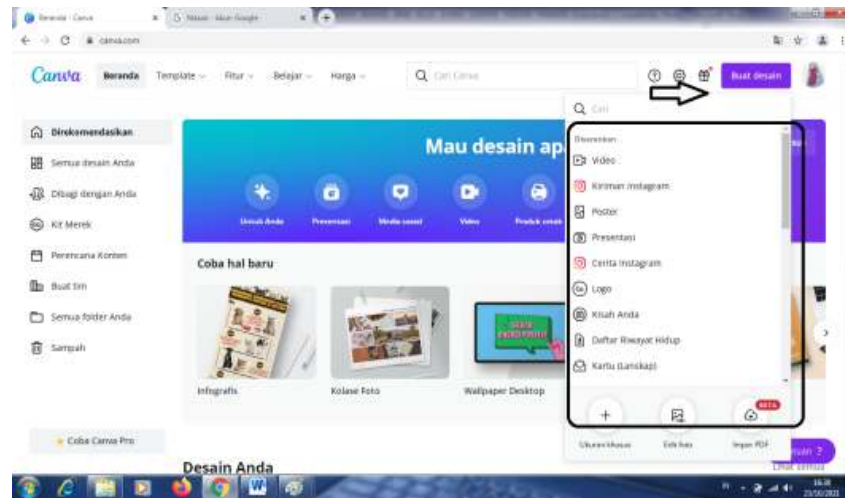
Beranda · Canva
Masuk - Akun Google
canva.com

Canva Beranda Template Fitur Belajar Harga
Cari Canva
Buat desain

Direkomendasikan
Semua desain Anda
Dibagi dengan Anda
Kit Merek
Perencana Konten
Buat tim
Semua folder Anda
Sampah

Mau desain ap
Untuk Anda Presentasi Media sosial Video Produk cetak

Coba hal baru
Infografis
Kolase Foto
Wallpaper Desktop

Coba Canva Pro

Desain Anda

Cari
Disarankan
Video
Kiriman Instagram
Poster
Presentasi
Cerita Instagram
Logo
Kisah Anda
Daftar Riwayat Hidup
Kartu (Lanskap)
Ukuran khusus
Edit foto
Impor PDF
BETA

Lihat semua